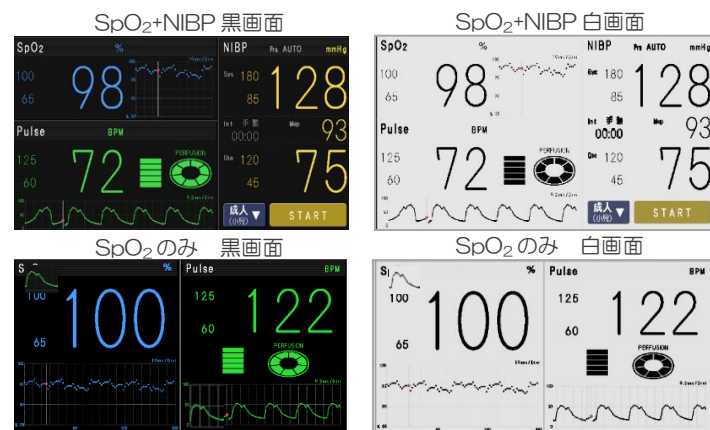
$SpO_2$+NIBP 黒画面

SpO2 %
100
65
98

NIBP Pr AUTO mmHg
Sys 180
85
128
Int 手動
00:00
Map 93
Dia 120
45
75
Pulse BPM
125
60
72
PERFUSION
成人 (小児)
START

$SpO_2$+NIBP 白画面

SpO2 %
100
65
98

NIBP Pr AUTO mmHg
Sys 180
85
128
Int 手動
00:00
Map 93
Dia 120
45
75
Pulse BPM
125
60
72
PERFUSION
成人 (小児)
START

$SpO_2$のみ 黒画面

S %
100
65
100
Pulse BPM
125
60
122
PERFUSION

$SpO_2$のみ 白画面

S %
100
65
100
Pulse BPM
125
60
122
PERFUSION